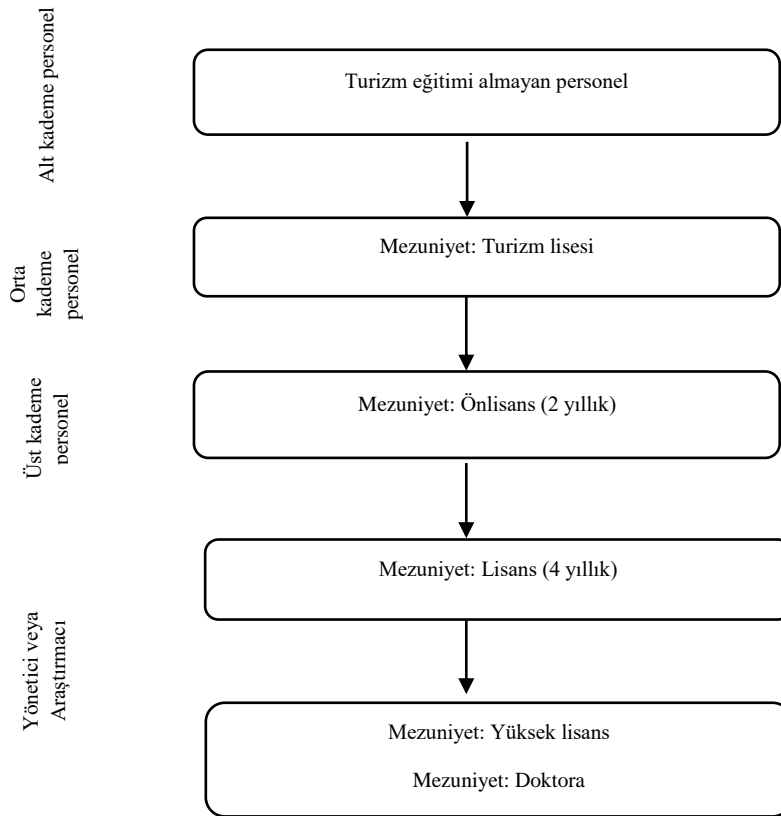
Alt kademe personel

Turizm eğitimi almayan personel

Orta kademe personel

Mezuniyet: Turizm lisesi

Üst kademe personel

Mezuniyet: Önlisans (2 yıllık)

Mezuniyet: Lisans (4 yıllık)

Yönetici veya Araştırmacı

Mezuniyet: Yüksek lisans

Mezuniyet: Doktora